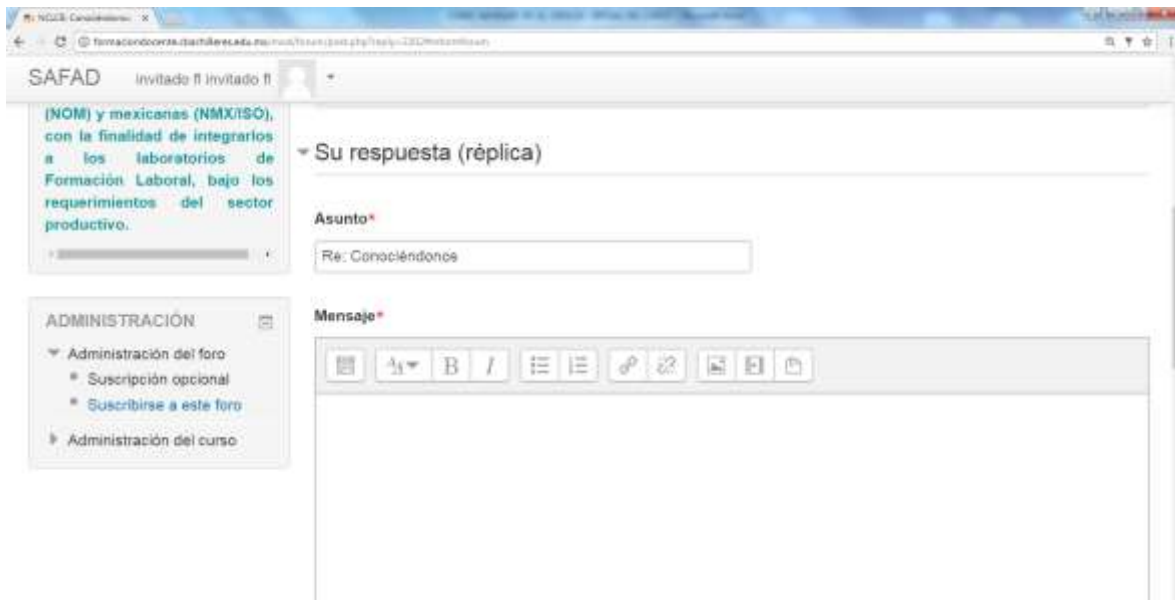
NCUS: Conociéndonos ×

formaciondocente.cbachilleres.edu.mx/mod/forum/post.php?reply=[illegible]

SAFAD invitado fl invitado fl

(NOM) y mexicanas (NMX/ISO), con la finalidad de integrarlos a los laboratorios de Formación Laboral, bajo los requerimientos del sector productivo.

ADMINISTRACIÓN

Administración del foro

Suscripción opcional

Suscribirse a este foro

Administración del curso

Su respuesta (réplica)

Asunto*

Re: Conociéndonos

Mensaje*